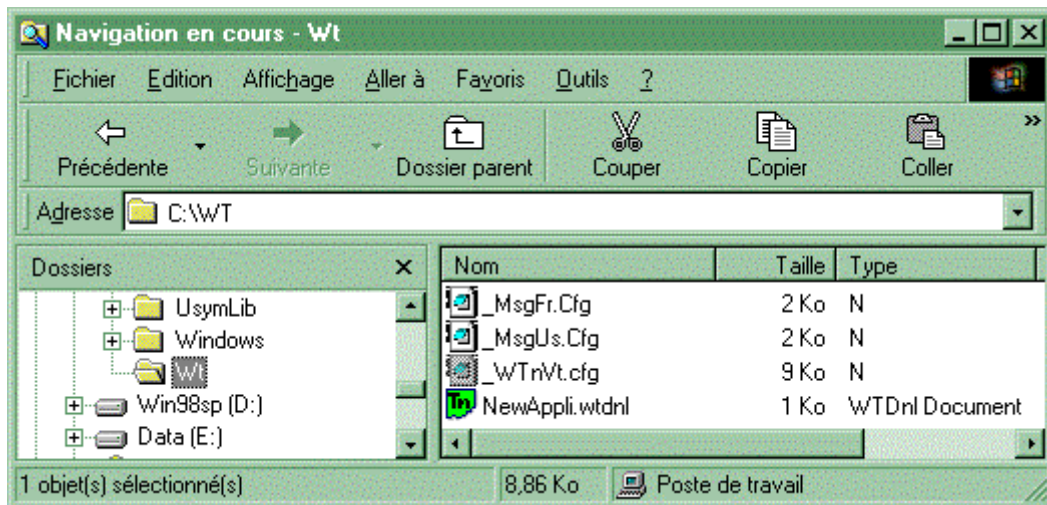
Navigation en cours - Wt

Fichier Edition Affichage Aller à Favoris Outils ?

Précédente Suivante Dossier parent Couper Copier Coller

Adresse C:\WT

Dossiers ×

UsymLib
Windows
Wt
Win98sp (D:)
Data (E:)

| Nom | Taille | Type |
|---|---|---|
| _MsgFr.Cfg | 2 Ko | N |
| _MsgUs.Cfg | 2 Ko | N |
| _WTnVt.cfg | 9 Ko | N |
| NewAppli.wtdnl | 1 Ko | WTDnl Document |

1 objet(s) sélectionné(s) 8,86 Ko Poste de travail